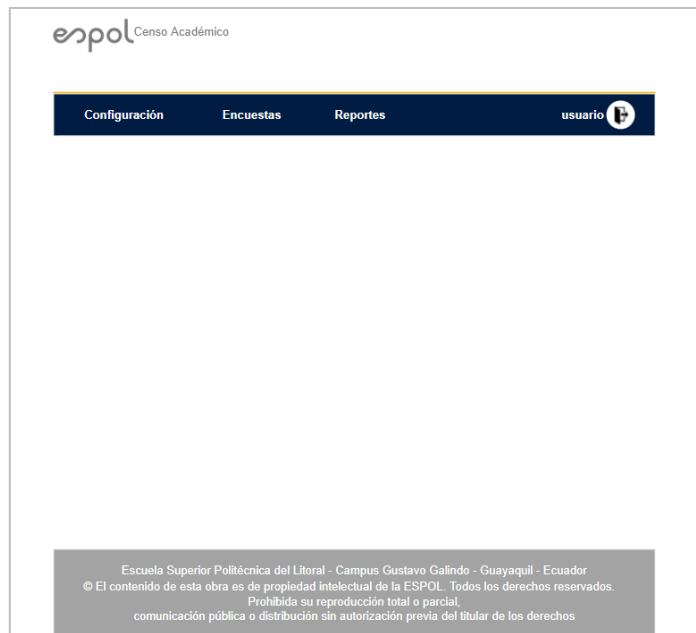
espol Censo Académico

Configuración Encuestas Reportes usuario

Escuela Superior Politécnica del Litoral - Campus Gustavo Galindo - Guayaquil - Ecuador
© El contenido de esta obra es de propiedad intelectual de la ESPOL. Todos los derechos reservados.
Prohibida su reproducción total o parcial,
comunicación pública o distribución sin autorización previa del titular de los derechos